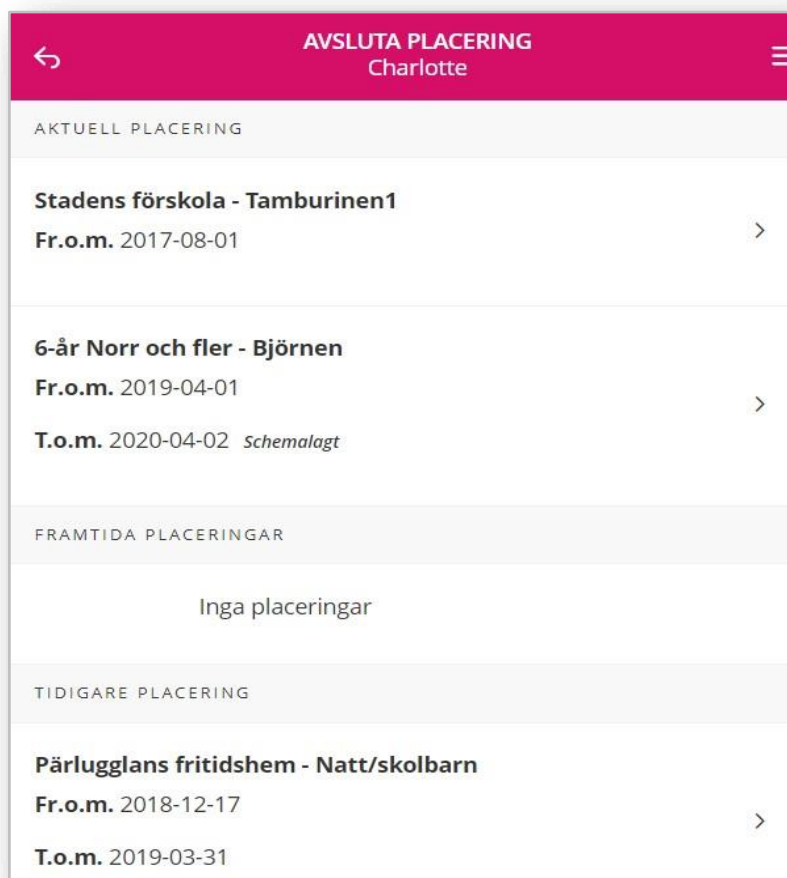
AVSLUTA PLACERING
Charlotte

AKTUELL PLACERING

Stadens förskola - Tamburinen1
Fr.o.m. 2017-08-01

6-år Norr och fler - Björnen
Fr.o.m. 2019-04-01
T.o.m. 2020-04-02 Schemalagt

FRAMTIDA PLACERINGAR

Inga placeringar

TIDIGARE PLACERING

Pärlugglans fritidshem - Natt/skolbarn
Fr.o.m. 2018-12-17
T.o.m. 2019-03-31